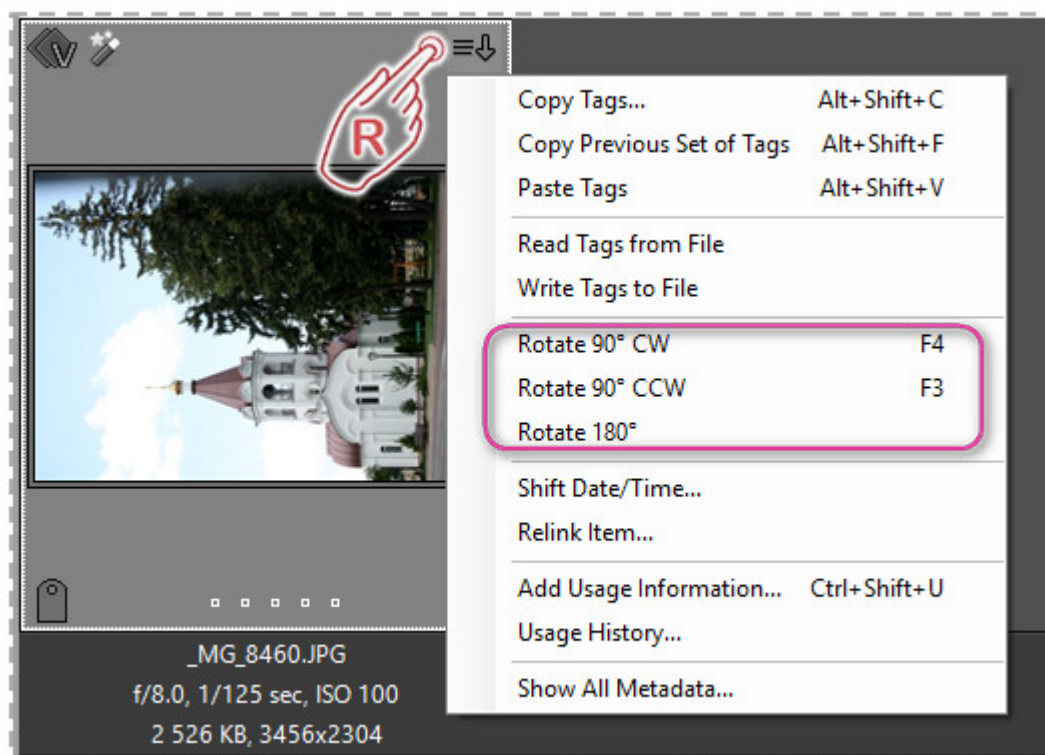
R

Copy Tags... Alt+Shift+C
Copy Previous Set of Tags Alt+Shift+F
Paste Tags Alt+Shift+V

Read Tags from File
Write Tags to File

Rotate 90° CW F4
Rotate 90° CCW F3
Rotate 180°

Shift Date/Time...
Relink Item...

Add Usage Information... Ctrl+Shift+U
Usage History...

Show All Metadata...

_MG_8460.JPG
f/8.0, 1/125 sec, ISO 100
2 526 KB, 3456x2304